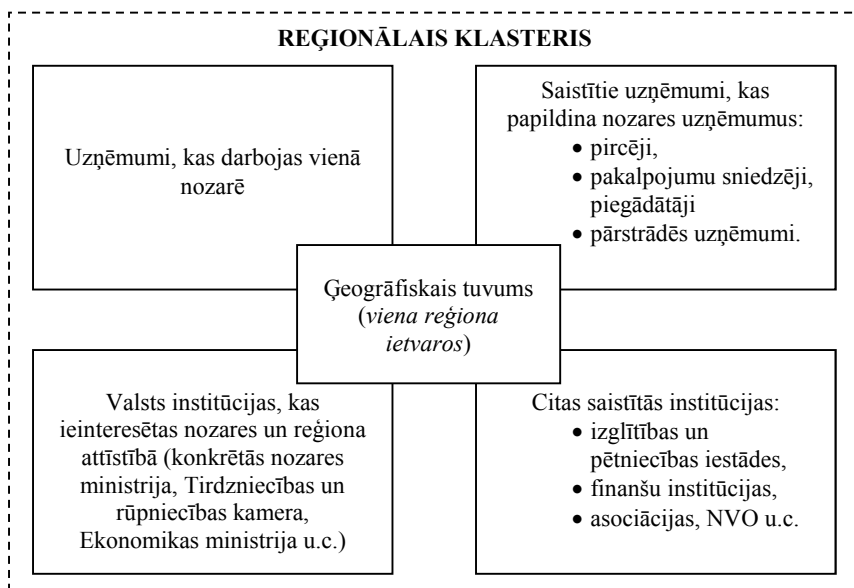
REĢIONĀLAIS KLASTERIS

Uzņēmumi, kas darbojas vienā nozarē

Saistītie uzņēmumi, kas papildina nozares uzņēmumus:
• pircēji,
• pakalpojumu sniedzēji, piegādātāji
• pārstrādēs uzņēmumi.

Ģeogrāfiskais tuvums (*viena reģiona ietvaros*)

Valsts institūcijas, kas ieinteresētas nozares un reģiona attīstībā (konkrētās nozares ministrija, Tirdzniecības un rūpniecības kamera, Ekonomikas ministrija u.c.)

Citas saistītās institūcijas:
• izglītības un pētniecības iestādes,
• finanšu institūcijas,
• asociācijas, NVO u.c.